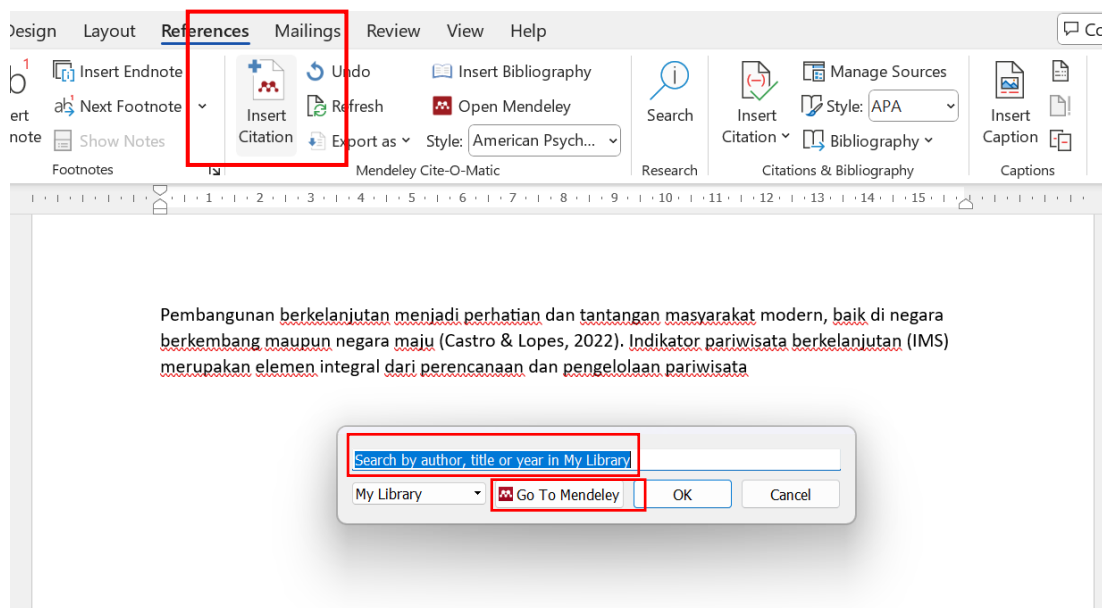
Design Layout References Mailings Review View Help

Co

ert
note

Insert Endnote
Next Footnote
Show Notes

Footnotes

Insert Citation

Undo
Refresh
Export as

Insert Bibliography
Open Mendeley
Style: American Psych...

Mendeley Cite-O-Matic

Search

Research

Insert Citation

Manage Sources
Style: APA
Bibliography

Citations & Bibliography

Insert Caption

Captions

Pembangunan berkelanjutan menjadi perhatian dan tantangan masyarakat modern, baik di negara berkembang maupun negara maju (Castro & Lopes, 2022). Indikator pariwisata berkelanjutan (IMS) merupakan elemen integral dari perencanaan dan pengelolaan pariwisata

Search by author, title or year in My Library

My Library
Go To Mendeley
OK
Cancel